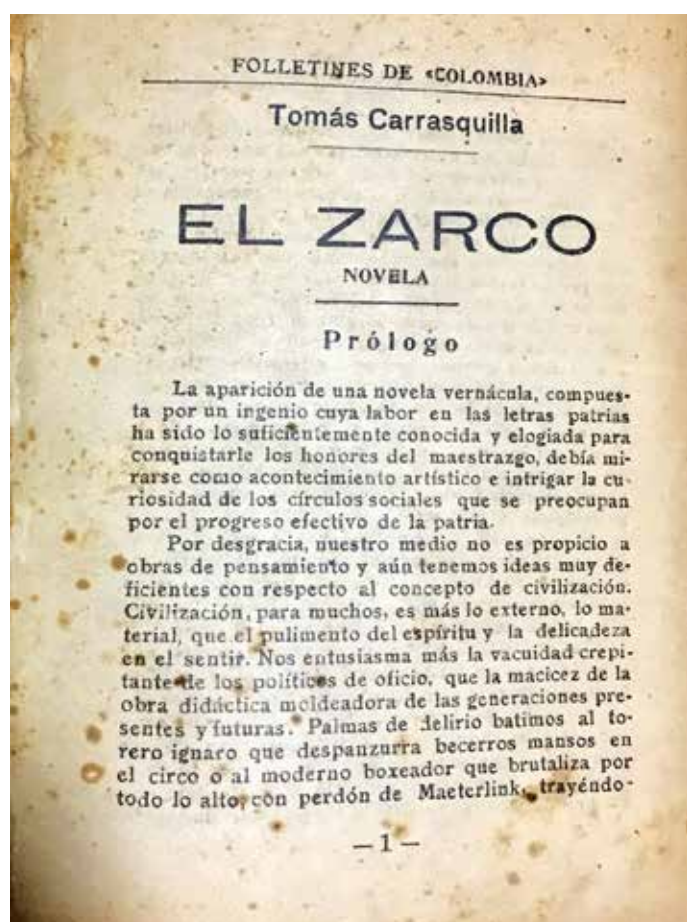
FOLLETINES DE «COLOMBIA»

Tomás Carrasquilla

EL ZARCO

NOVELA

Prólogo

La aparición de una novela vernácula, compuesta por un ingenio cuya labor en las letras patrias ha sido lo suficientemente conocida y elogiada para conquistarle los honores del maestrazgo, debía mirarse como acontecimiento artístico e intrigar la curiosidad de los círculos sociales que se preocupan por el progreso efectivo de la patria.

Por desgracia, nuestro medio no es propicio a obras de pensamiento y aún tenemos ideas muy deficientes con respecto al concepto de civilización. Civilización, para muchos, es más lo externo, lo material, que el pulimento del espíritu y la delicadeza en el sentir. Nos entusiasma más la vacuidad crepitante de los políticos de oficio, que la macicez de la obra didáctica moldeadora de las generaciones presentes y futuras. Palmas de delirio batimos al torero ignaro que despanzurra becerros mansos en el circo o al moderno boxeador que brutaliza por todo lo alto, con perdón de Maeterlink, trayéndo-

—1—